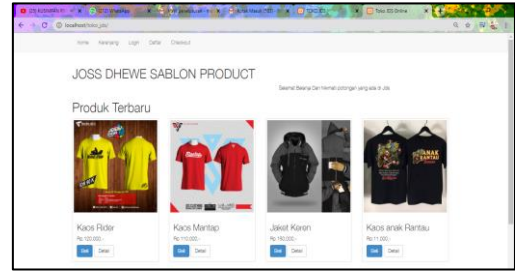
localhost/toko_jds/

Home Keranjang Login Daftar Checkout

JOSS DHEWE SABLON PRODUCT

Selamat Belanja Dan Nikmati potongan yang ada di JDS

Produk Terbaru

Kaos Rider
Rp 120.000,-
Beli Detail

Kaos Mantap
Rp 110.000,-
Beli Detail

Jaket Keren
Rp 150.000,-
Beli Detail

Kaos anak Rantau
Rp 11.000,-
Beli Detail